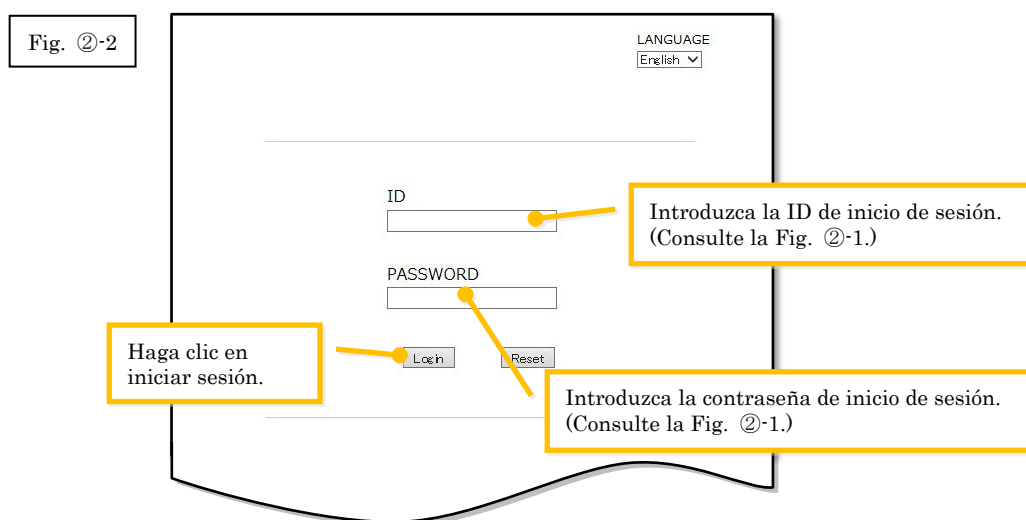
Fig. ②-2

LANGUAGE
English

ID

Introduzca la ID de inicio de sesión. (Consulte la Fig. ②-1.)

PASSWORD

Haga clic en iniciar sesión.

Login

Reset

Introduzca la contraseña de inicio de sesión. (Consulte la Fig. ②-1.)